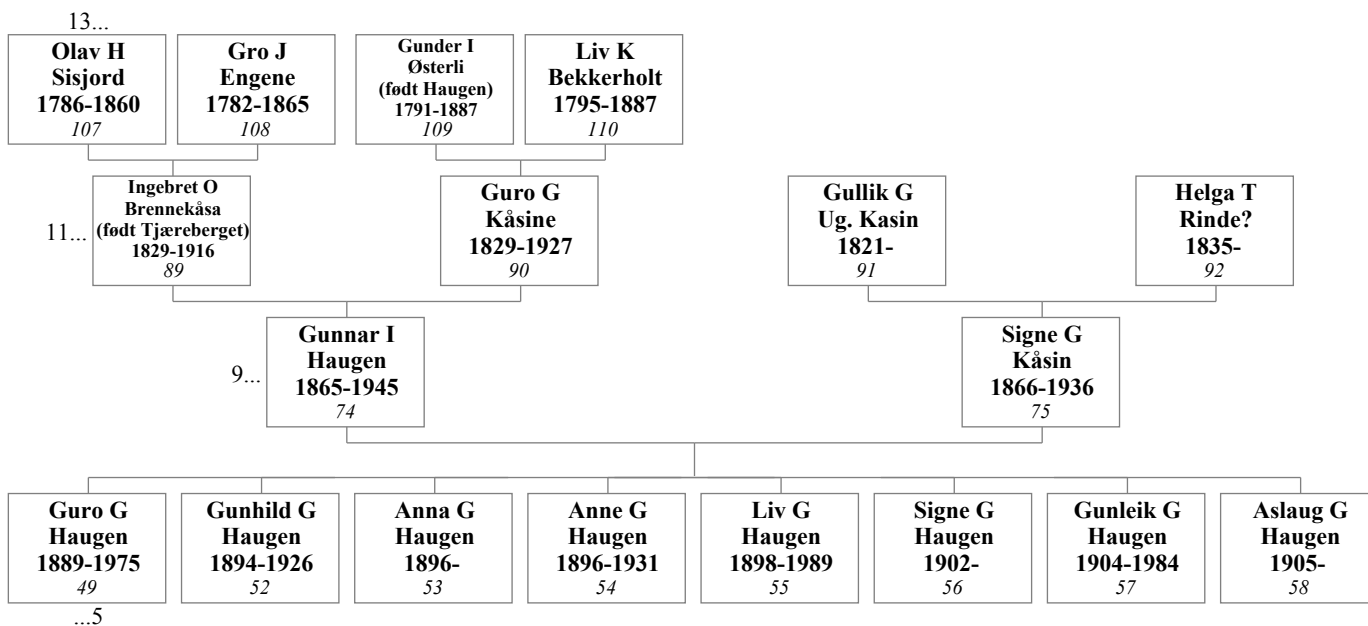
13...

**Olav H Sisjord 1786-1860**
*107*

**Gro J Engene 1782-1865**
*108*

**Gunder I Østerli (født Haugen) 1791-1887**
*109*

**Liv K Bekkerholt 1795-1887**
*110*

11...

**Ingebret O Brennekåsa (født Tjæreberget) 1829-1916**
*89*

**Guro G Kåsine 1829-1927**
*90*

**Gullik G Ug. Kasin 1821-**
*91*

**Helga T Rinde? 1835-**
*92*

9...

**Gunnar I Haugen 1865-1945**
*74*

**Signe G Kåsin 1866-1936**
*75*

**Guro G Haugen 1889-1975**
*49*

**Gunhild G Haugen 1894-1926**
*52*

**Anna G Haugen 1896-**
*53*

**Anne G Haugen 1896-1931**
*54*

**Liv G Haugen 1898-1989**
*55*

**Signe G Haugen 1902-**
*56*

**Gunleik G Haugen 1904-1984**
*57*

**Aslaug G Haugen 1905-**
*58*

...5